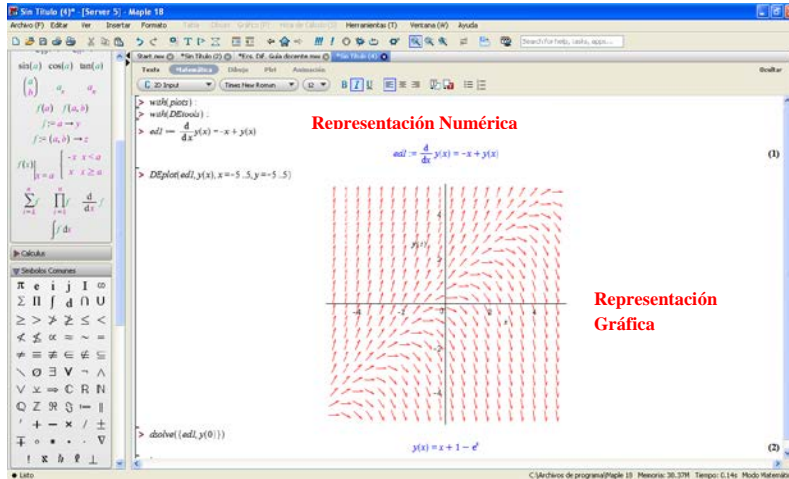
Sin Título (4)* - [Server 5] - Maple 18

Archivo (F) Editar Ver Insertar Formato Tabla Dibujar Gráfico (P) Hoja de Cálculo (D) Herramientas (T) Ventana (W) Ayuda

Search for help, tasks, apps...

Start.mw | *Sin Título (2) | *Ecs. Dif. Guía docente.mw | *Sin Título (4)

Texto Matemática Dibujo Plot Animación Ocultar

2D Input Times New Roman 12

$\sin(a)$ $\cos(a)$ $\tan(a)$

$\binom{a}{b}$ $a_n$ $a^n$

$f(a)$ $f(a,b)$

$f := a \to y$

$f := (a,b) \to z$

$f(x) = \begin{cases} -x & x < a \\ x & x \geq a \end{cases}$

$\sum_{i=k}^{n} f$ $\prod_{i=k}^{n} f$ $\frac{d}{dx} f$

$\int f\,dx$

Calculus

Símbolos Comunes

π e i j I ∞
Σ Π ∫ ∂ ∩ ∪
≥ > ≯ ≱ ≤ <
≮ ≰ ∝ ≈ ∼ ≃
≠ ≡ ∉ ∈ ∉ ⊆
∖ ∅ ∃ ∀ ¬ ∧
∨ ⊻ ⇒ ℂ ℝ ℕ
ℚ ℤ ℜ ℑ ⊢ ∥
′ + − × / ±
∓ ∘ · · · ∇
! ✕ ∮ ∯ ⊥

> with(plots) :
> with(DEtools) :
> $ed1 := \frac{d}{dx}y(x) = -x + y(x)$

Representación Numérica

$ed1 := \frac{d}{dx}y(x) = -x + y(x)$ (1)

> DEplot(ed1, y(x), x = -5 ..5, y = -5 ..5)

$y(x)$

-4 -2 2 4

4 2 -2 -4

Representación Gráfica

> dsolve({ed1, y(0)})

$y(x) = x + 1 - e^x$ (2)

Listo

C:\Archivos de programa\Maple 18 Memoria: 38.37M Tiempo: 0.14s Modo Matemát